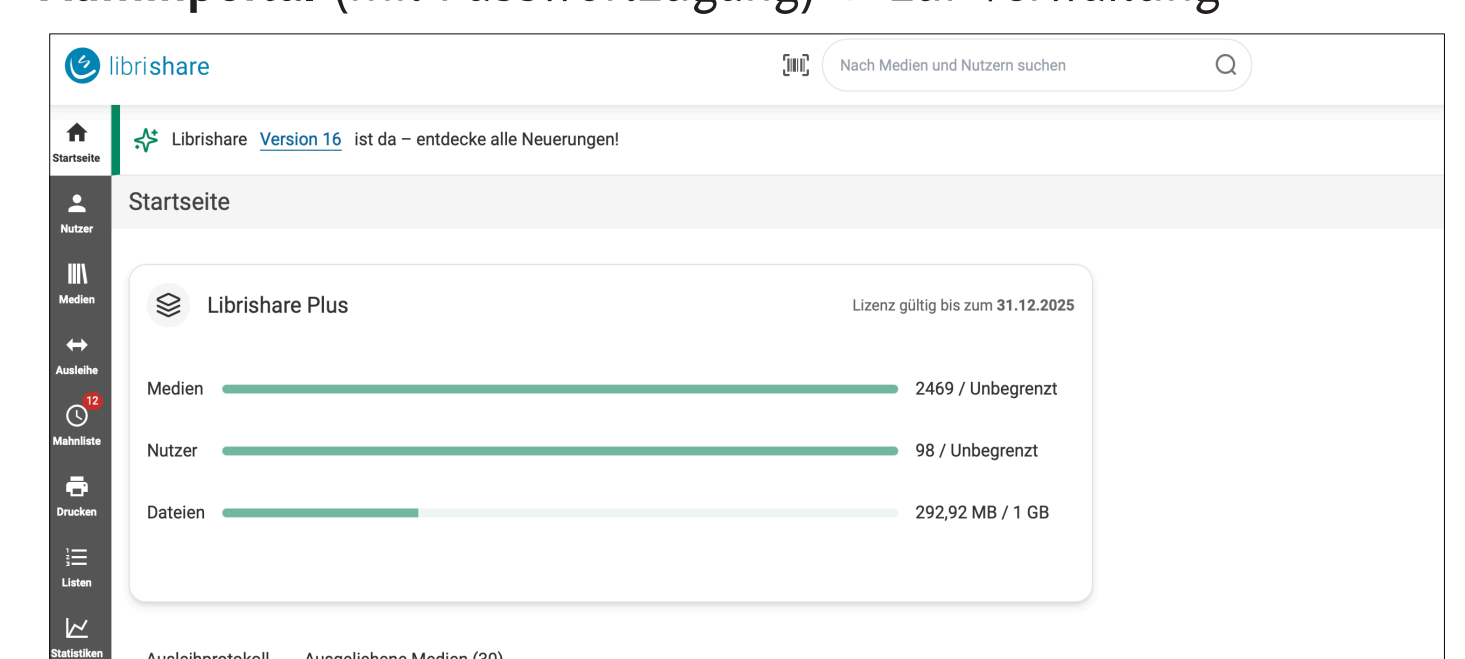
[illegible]

librishare

Nach Medien und Nutzern suchen

Startseite

Nutzer

Medien

Ausleihe

12

Mahnliste

Drucken

Listen

Statistiken

Librishare Version 16 ist da – entdecke alle Neuerungen!

Startseite

Librishare Plus

Lizenz gültig bis zum **31.12.2025**

Medien 2469 / Unbegrenzt

Nutzer 98 / Unbegrenzt

Dateien 292,92 MB / 1 GB

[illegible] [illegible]